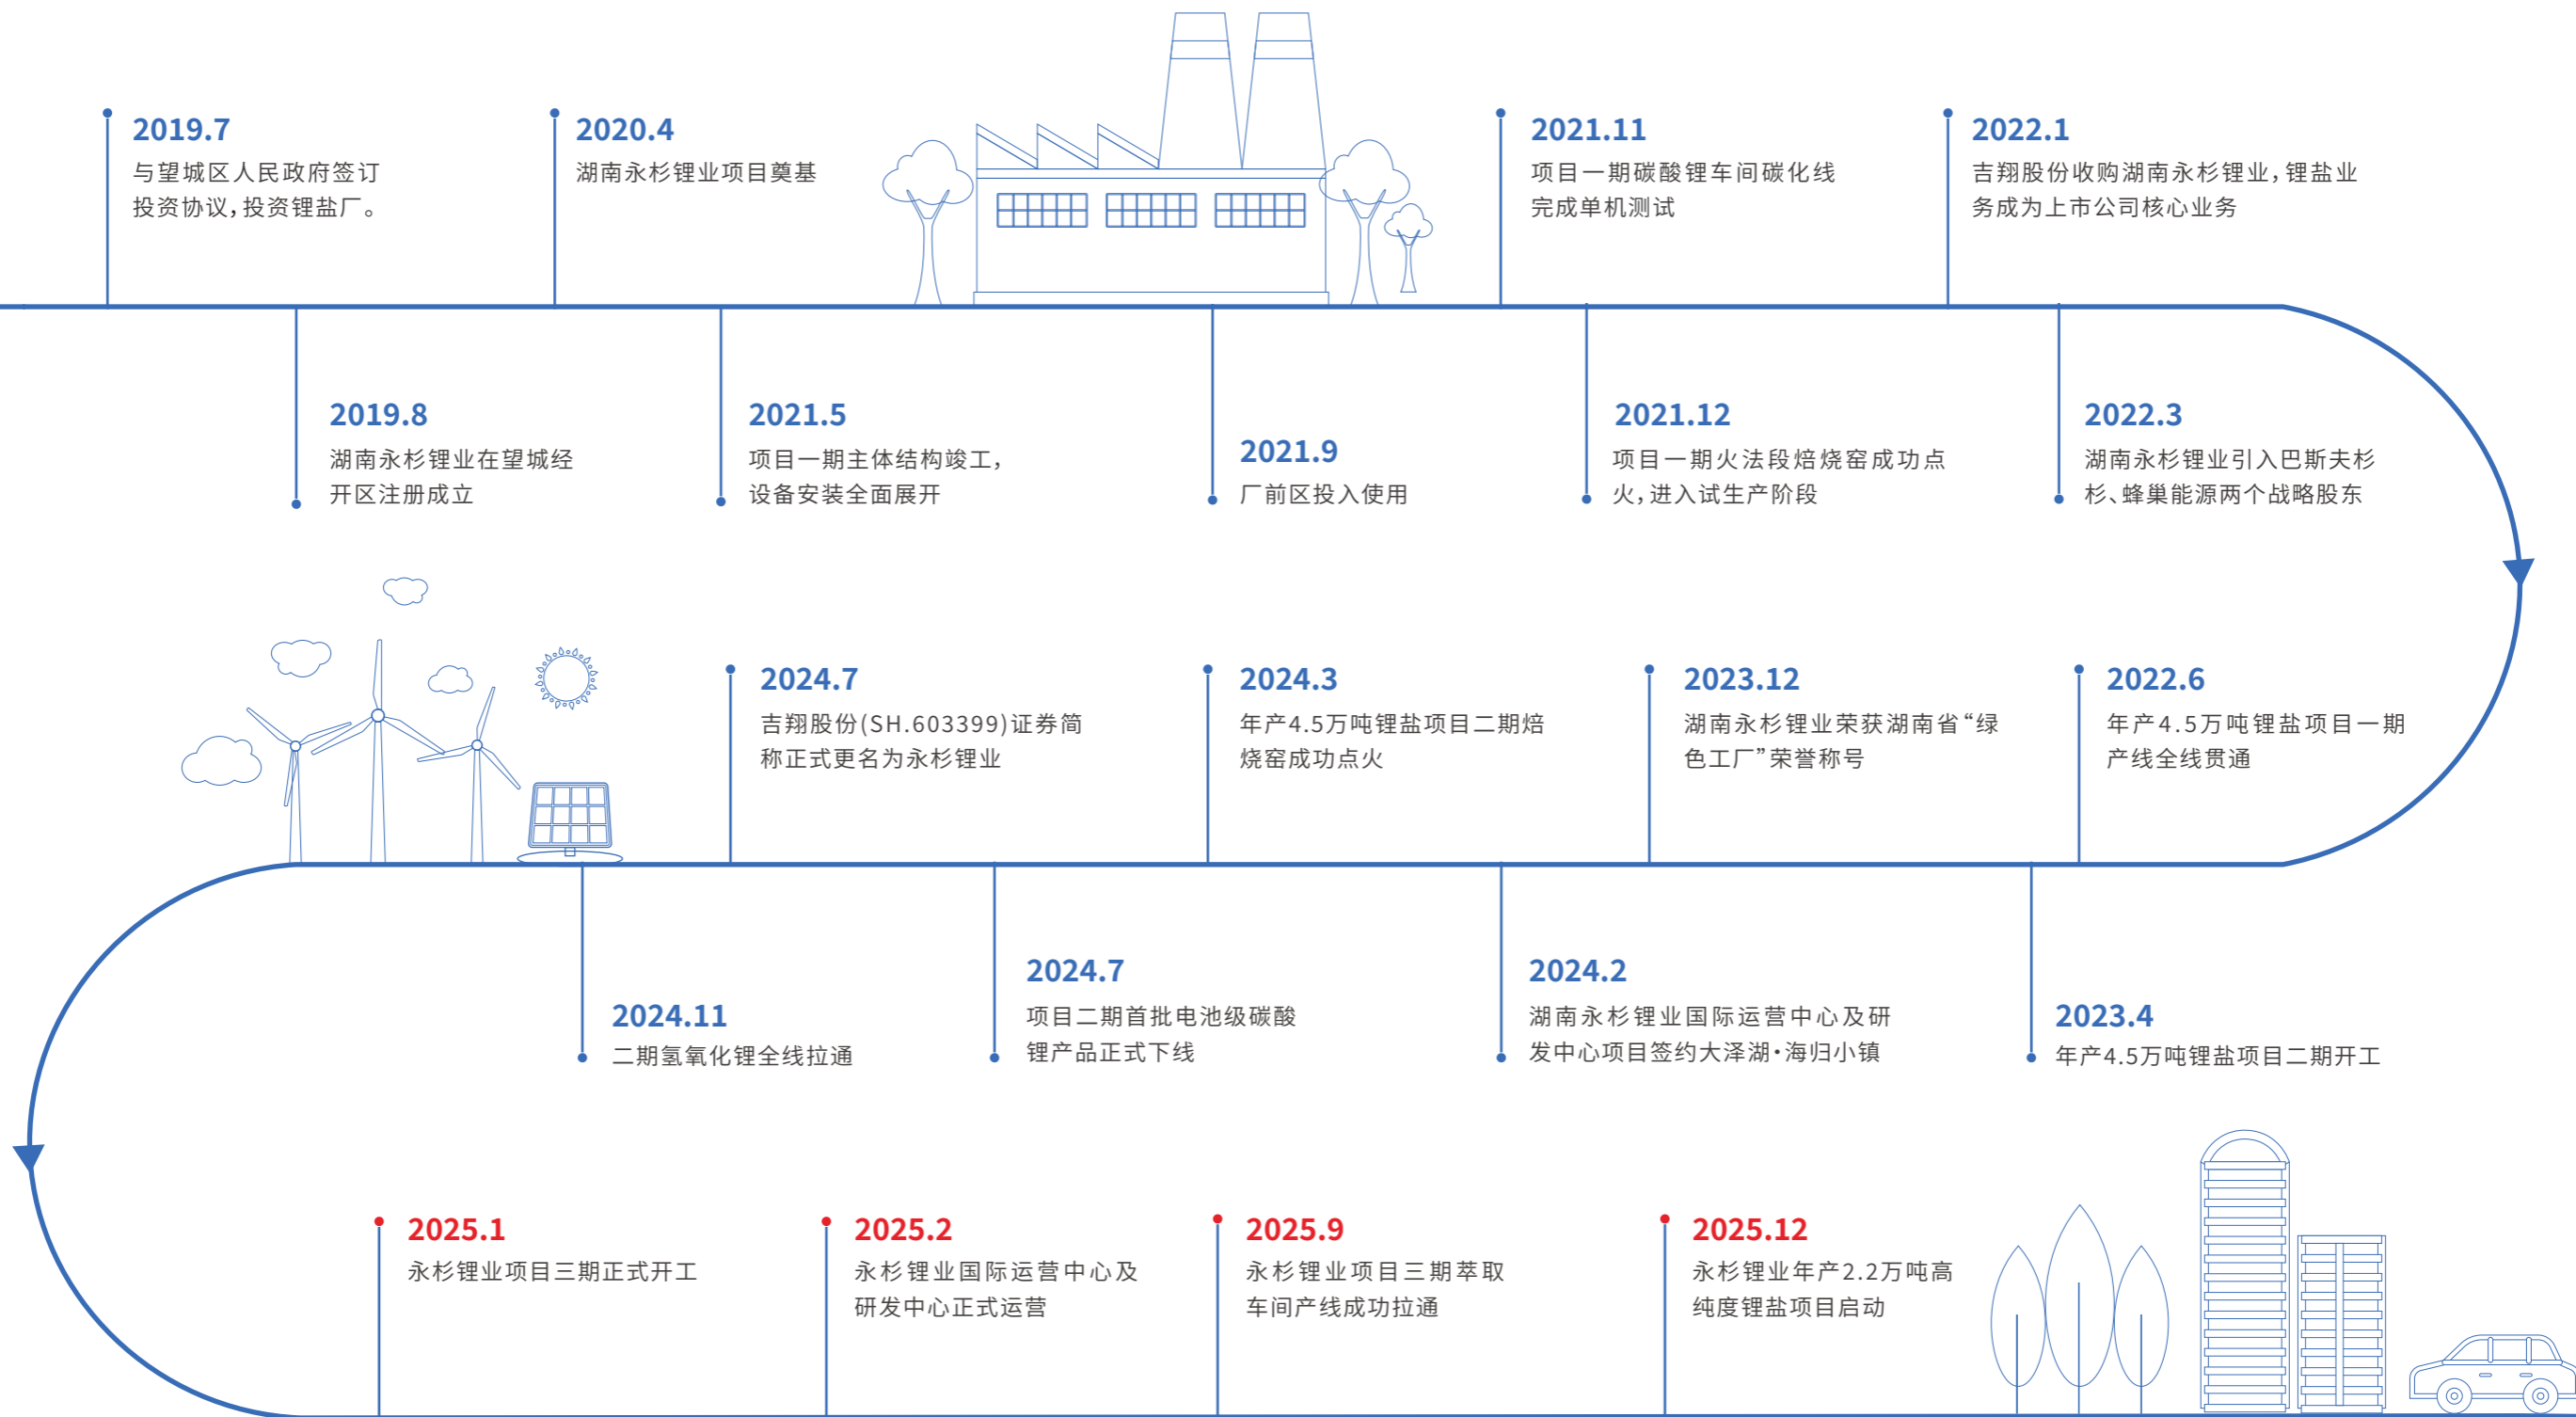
2019.7
与望城区人民政府签订投资协议，投资锂盐厂。

2020.4
湖南永杉锂业项目奠基

2021.11
项目一期碳酸锂车间碳化线完成单机测试

2022.1
吉翔股份收购湖南永杉锂业，锂盐业务成为上市公司核心业务

2019.8
湖南永杉锂业在望城经开区注册成立

2021.5
项目一期主体结构竣工，设备安装全面展开

2021.9
厂前区投入使用

2021.12
项目一期火法段焙烧窑成功点火，进入试生产阶段

2022.3
湖南永杉锂业引入巴斯夫杉杉、蜂巢能源两个战略股东

2024.7
吉翔股份(SH.603399)证券简称正式更名为永杉锂业

2024.3
年产4.5万吨锂盐项目二期焙烧窑成功点火

2023.12
湖南永杉锂业荣获湖南省“绿色工厂”荣誉称号

2022.6
年产4.5万吨锂盐项目一期产线全线贯通

2024.11
二期氢氧化锂全线拉通

2024.7
项目二期首批电池级碳酸锂产品正式下线

2024.2
湖南永杉锂业国际运营中心及研发中心项目签约大泽湖·海归小镇

2023.4
年产4.5万吨锂盐项目二期开工

2025.1
永杉锂业项目三期正式开工

2025.2
永杉锂业国际运营中心及研发中心正式运营

2025.9
永杉锂业项目三期萃取车间产线成功拉通

2025.12
永杉锂业年产2.2万吨高纯度锂盐项目启动